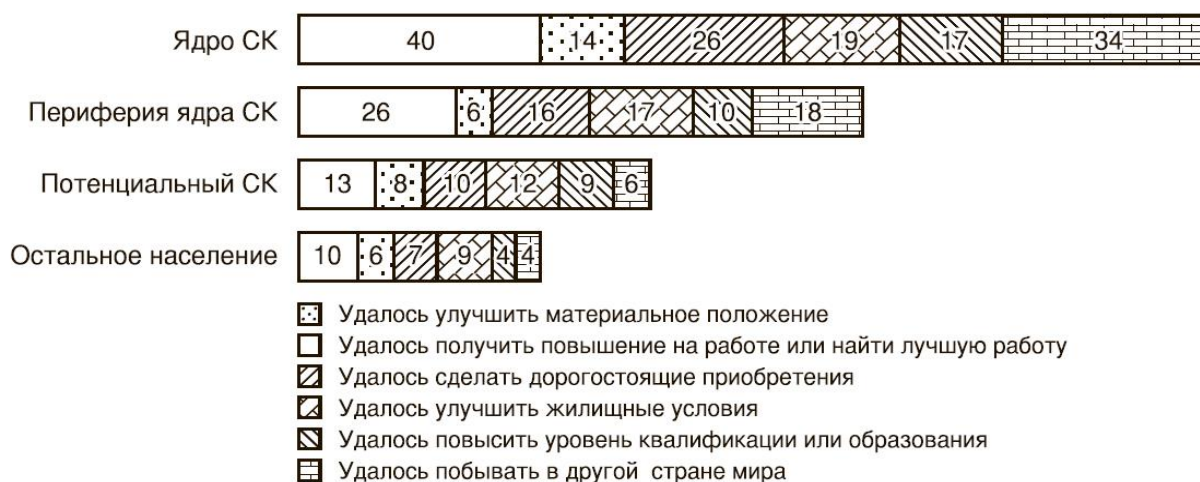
Ядро СК | 40 | 14 | 26 | 19 | 17 | 34

Периферия ядра СК | 26 | 6 | 16 | 17 | 10 | 18

Потенциальный СК | 13 | 8 | 10 | 12 | 9 | 6

Остальное население | 10 | 6 | 7 | 9 | 4 | 4

Удалось улучшить материальное положение
Удалось получить повышение на работе или найти лучшую работу
Удалось сделать дорогостоящие приобретения
Удалось улучшить жилищные условия
Удалось повысить уровень квалификации или образования
Удалось побывать в другой стране мира